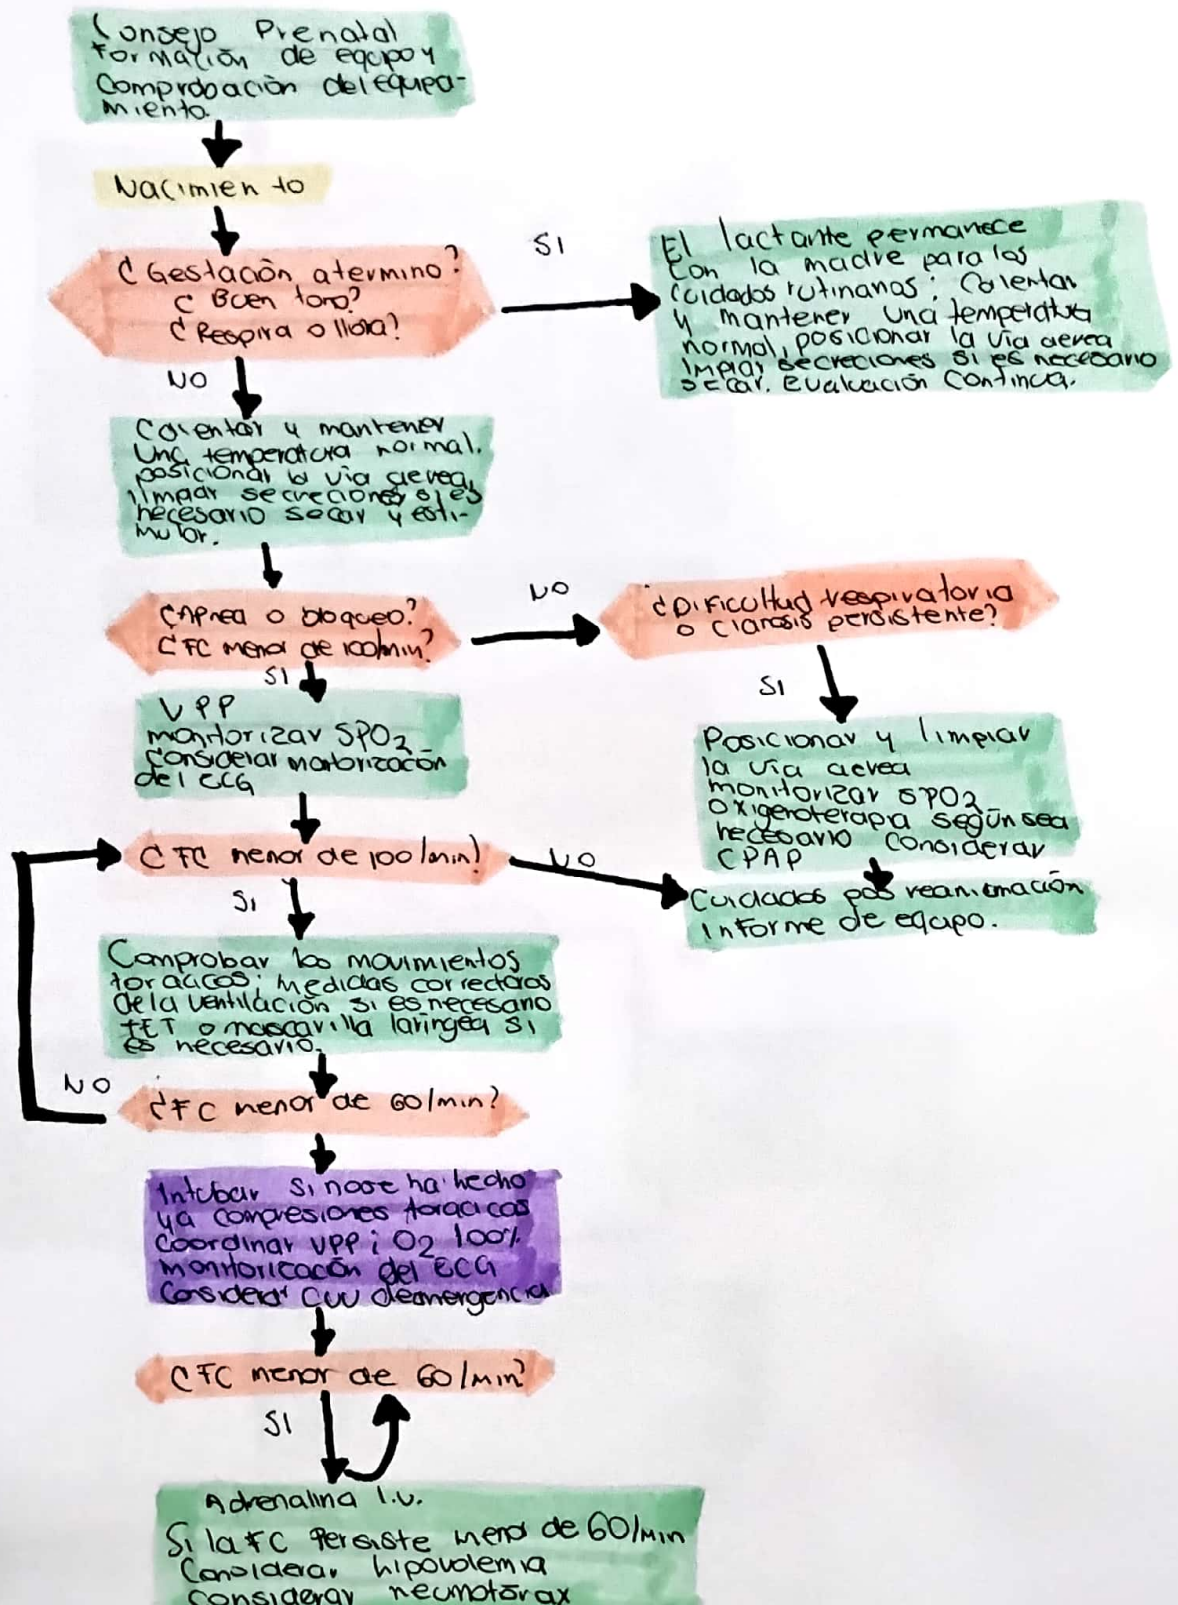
Consejo Prenatal formación de equipo y Comprobación del equipamiento.

Nacimiento

¿Gestación atermino? ¿Buen tono? ¿Respira o llora?

SI

El lactante permanece con la madre para los cuidados rutinarios: Calentar y mantener una temperatura normal, posicionar la vía aerea limpiar secreciones si es necesario secar. Evaluación Continua.

NO

Calentar y mantener una temperatura normal, posicionar la vía aerea, limpiar secreciones si es necesario secar y estimular.

¿Apnea o bloqueo? ¿FC menor de 100/min?

NO

¿Dificultad respiratoria o cianosis persistente?

SI

VPP monitorizar $SPO_2$ Considerar monitorización del ECG

SI

Posicionar y limpiar la vía aerea monitorizar $SPO_2$ oxigenoterapia según sea necesario Considerar CPAP

¿FC menor de 100/min?

NO

Cuidados pos reanimación informe de equipo.

SI

Comprobar los movimientos toracicos; medidas correctoras de la ventilación si es necesario TET o mascarilla laringea si es necesario.

NO

¿FC menor de 60/min?

Intubar si no se ha hecho ya compresiones toracicas coordinar VPP; $O_2$ 100% monitorización del ECG Considerar CVU de emergencia

¿FC menor de 60/min?

SI

Adrenalina I.V.
Si la FC persiste menor de 60/min
Considerar hipovolemia
Considerar neumotórax